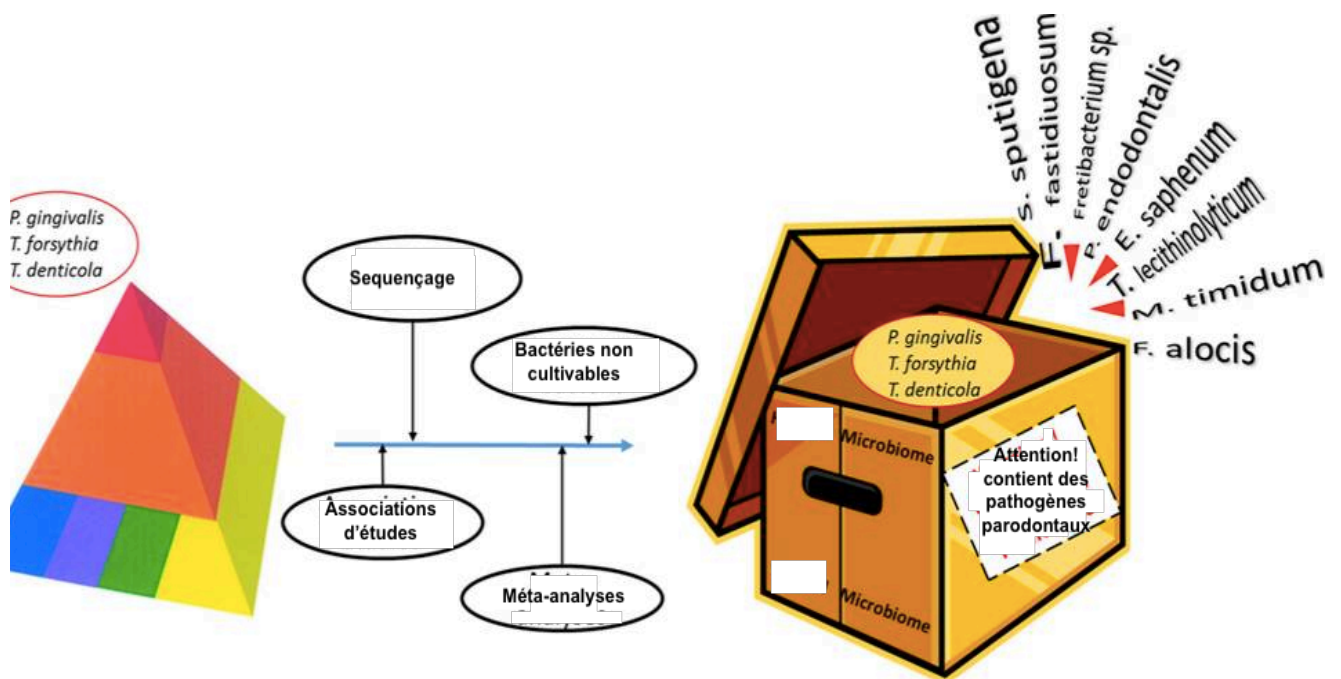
P. gingivalis
T. forsythia
T. denticola

Sequençage

Bactéries non cultivables

Associations d'études

Méta-analyses

S. sputigena
F. fastidiuosum
Fretibacterium sp.
P. endodontalis
E. saphenum
T. lecithinolyticum
M. timidum
F. alocis

P. gingivalis
T. forsythia
T. denticola

Microbiome

Attention! contient des pathogènes parodontaux

Microbiome